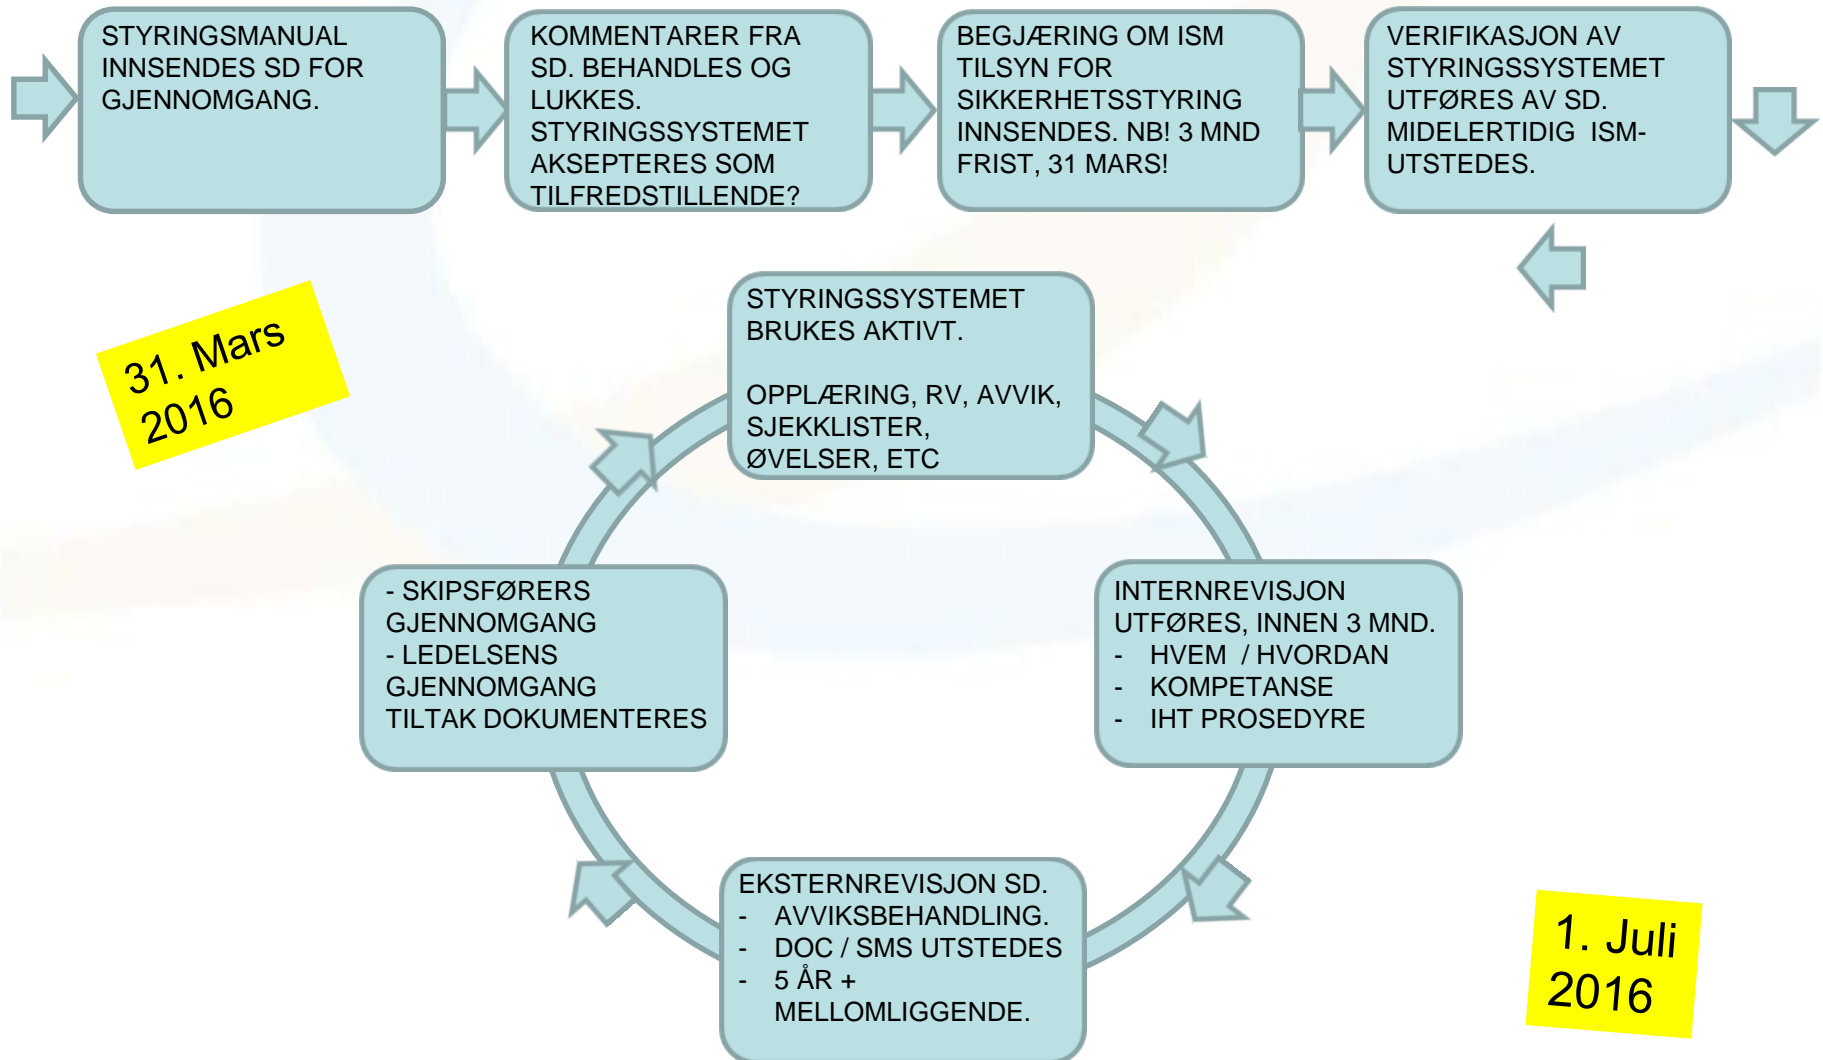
STYRINGSMANUAL INNSENDES SD FOR GJENNOMGANG.

KOMMENTARER FRA SD. BEHANDLES OG LUKKES. STYRINGSSYSTEMET AKSEPTERES SOM TILFREDSTILLENDE?

BEGJÆRING OM ISM TILSYN FOR SIKKERHETSSTYRING INNSENDES. NB! 3 MND FRIST, 31 MARS!

VERIFIKASJON AV STYRINGSSYSTEMET UTFØRES AV SD. MIDELERTIDIG ISM-UTSTEDES.

31. Mars 2016

STYRINGSSYSTEMET BRUKES AKTIVT.

OPPLÆRING, RV, AVVIK, SJEKKLISTER, ØVELSER, ETC

- SKIPSFØRERS GJENNOMGANG
- LEDELSENS GJENNOMGANG
TILTAK DOKUMENTERES

INTERNREVISJON UTFØRES, INNEN 3 MND.
- HVEM / HVORDAN
- KOMPETANSE
- IHT PROSEDYRE

EKSTERNREVISJON SD.
- AVVIKSBEHANDLING.
- DOC / SMS UTSTEDES
- 5 ÅR + MELLOMLIGGENDE.

1. Juli 2016